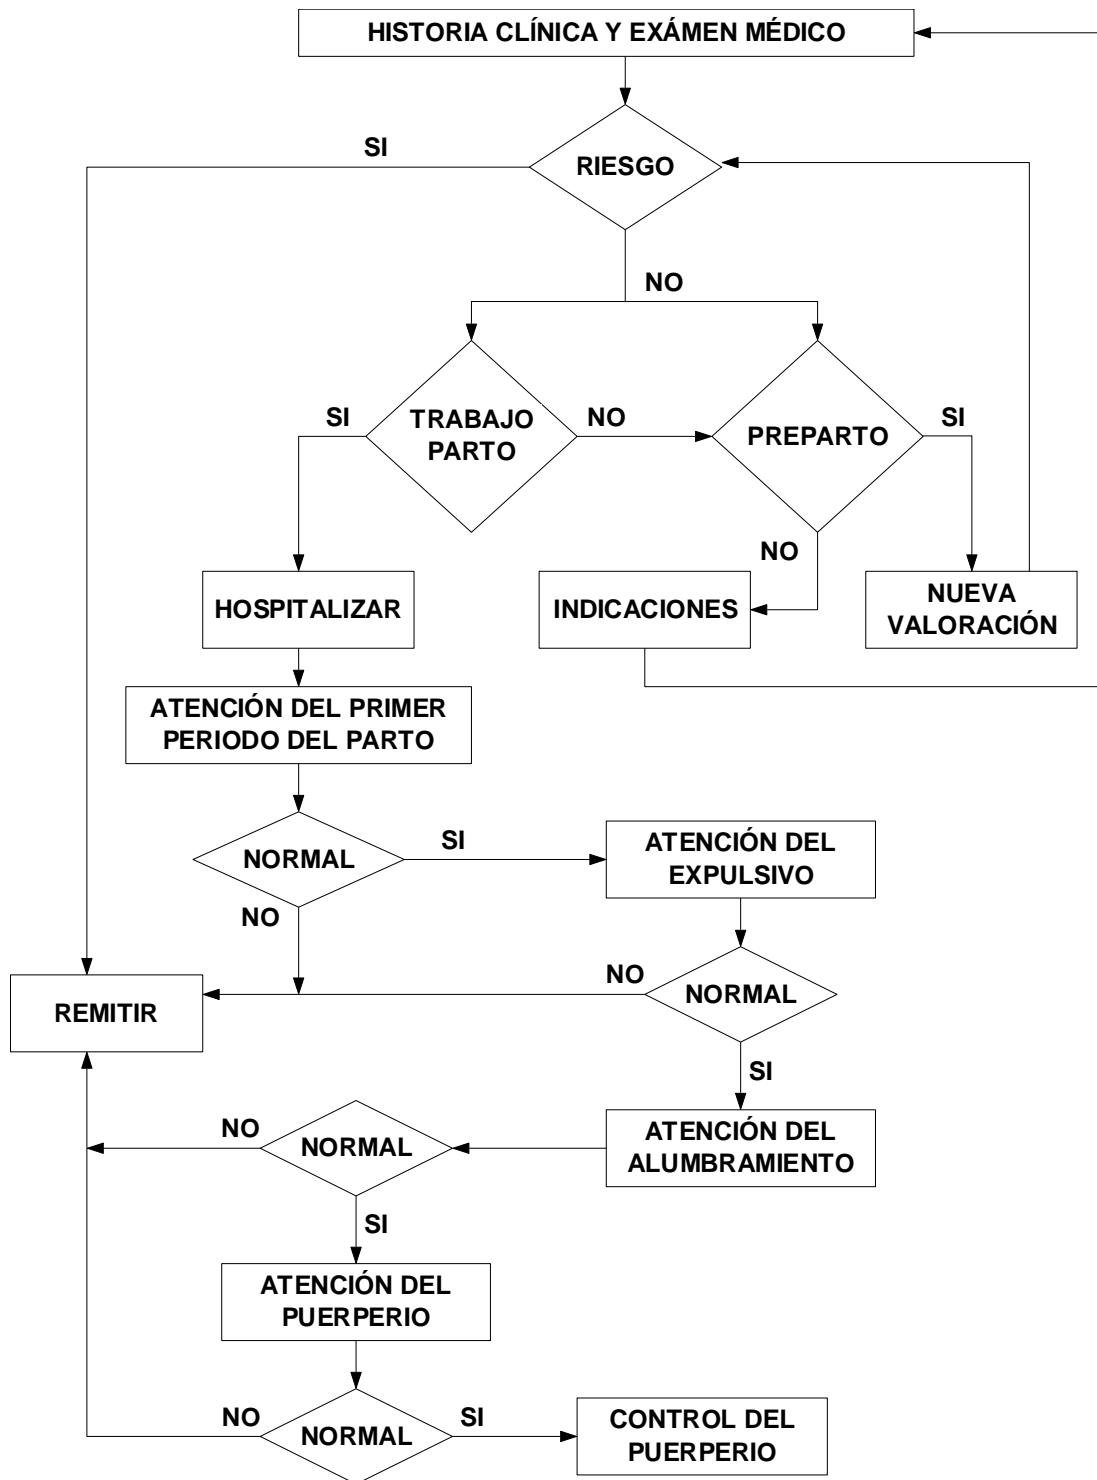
HISTORIA CLÍNICA Y EXÁMEN MÉDICO

SI

RIESGO

NO

SI

TRABAJO PARTO

NO

PREPARTO

SI

NO

HOSPITALIZAR

INDICACIONES

NUEVA VALORACIÓN

ATENCIÓN DEL PRIMER PERIODO DEL PARTO

NORMAL

SI

ATENCIÓN DEL EXPULSIVO

NO

NO

NORMAL

REMITIR

SI

NO

NORMAL

ATENCIÓN DEL ALUMBRAMIENTO

SI

ATENCIÓN DEL PUERPERIO

NO

NORMAL

SI

CONTROL DEL PUERPERIO